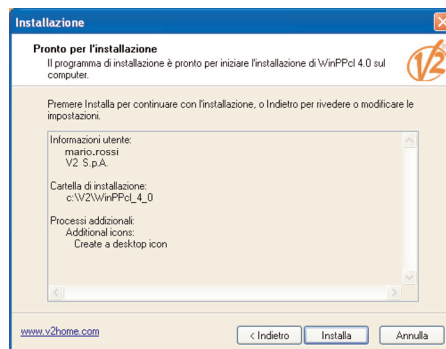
Installazione

Pronto per l'installazione
Il programma di installazione è pronto per iniziare l'installazione di WinPPcl 4.0 sul computer.

V2

Premere Installa per continuare con l'installazione, o Indietro per rivedere o modificare le impostazioni.

Informazioni utente:
mario.rossi
V2 S.p.A.

Cartella di installazione:
c:\V2\WinPPcl_4_0

Processi addizionali:
Additional icons:
Create a desktop icon

www.v2home.com

< Indietro
Installa
Annulla